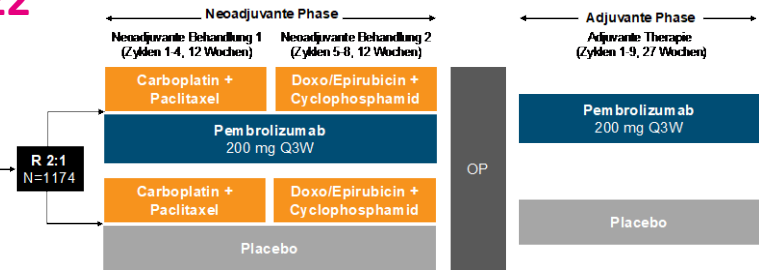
22

Neoadjuvante Phase

Neoadjuvante Behandlung 1 (Zyklen 1-4, 12 Wochen)

Neoadjuvante Behandlung 2 (Zyklen 5-8, 12 Wochen)

Adjuvante Phase

Adjuvante Therapie (Zyklen 1-9, 27 Wochen)

Carboplatin + Paclitaxel

Doxo/Epirubicin + Cyclophosphamid

Pembrolizumab
200 mg Q3W

R 2:1
N=1174

OP

Pembrolizumab
200 mg Q3W

Carboplatin + Paclitaxel

Doxo/Epirubicin + Cyclophosphamid

Placebo

Placebo